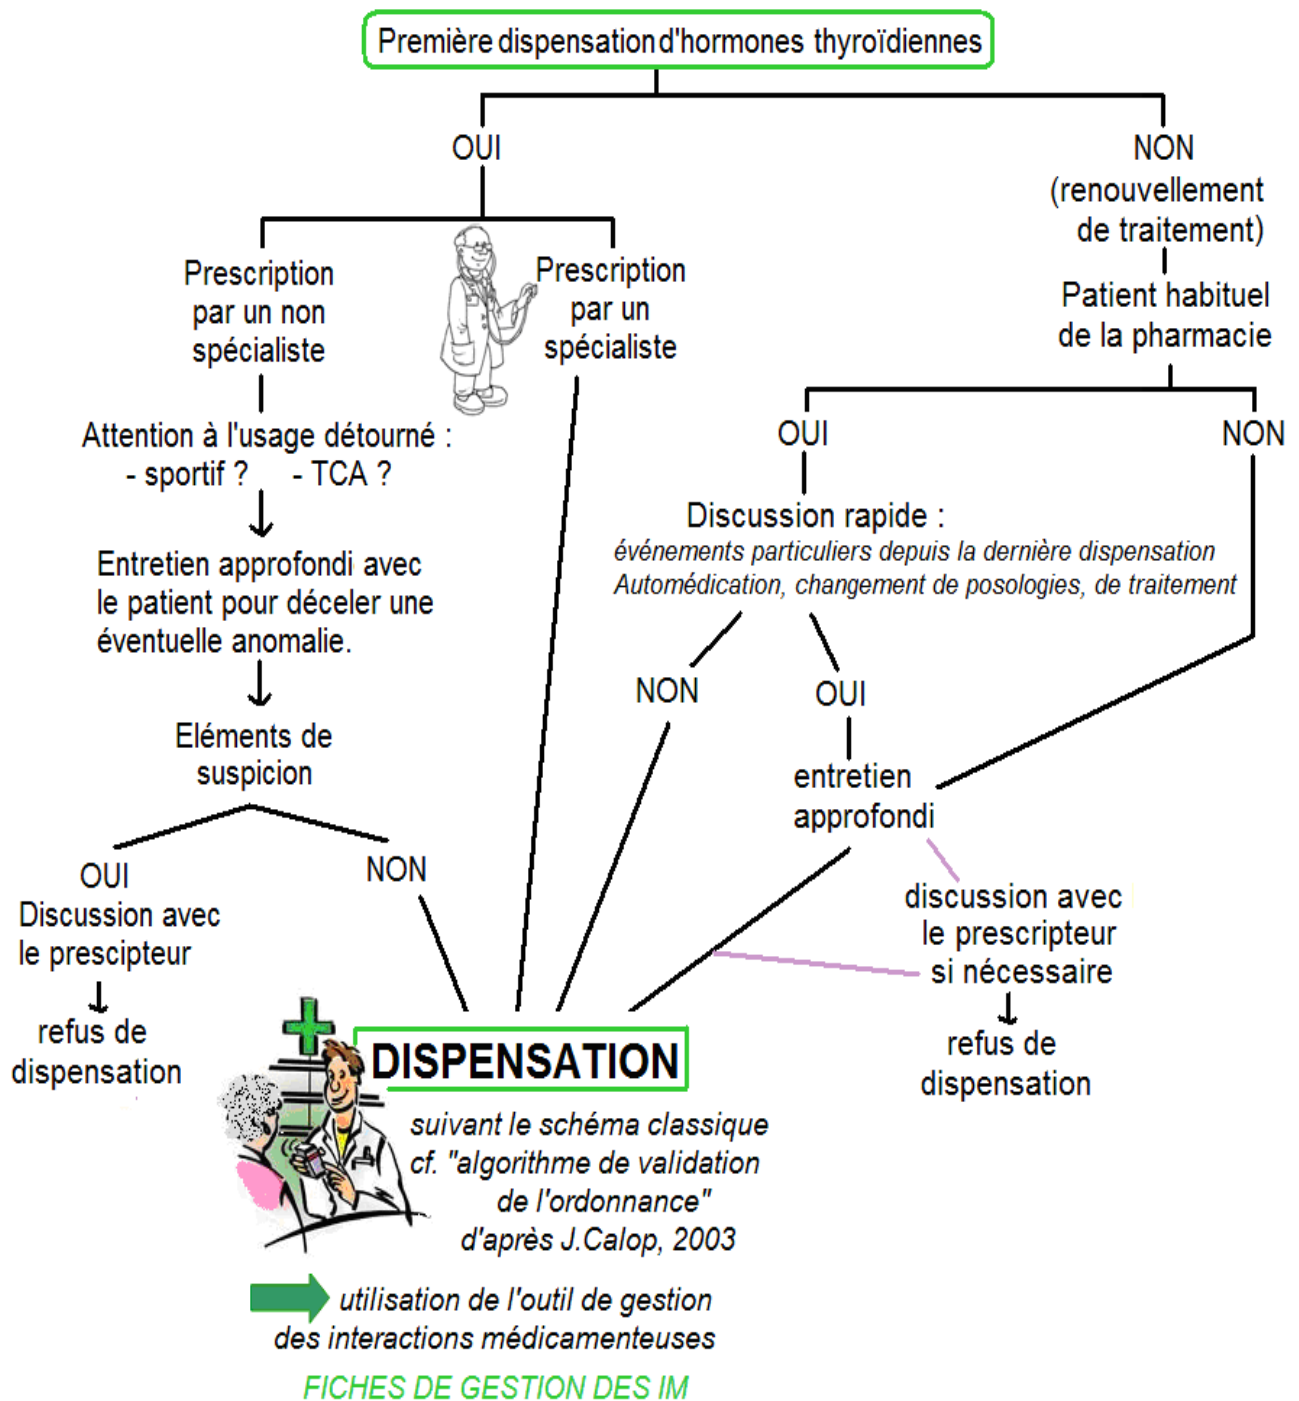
Première dispensation d'hormones thyroïdiennes

OUI

Prescription par un non spécialiste

Attention à l'usage détourné :
- sportif ? - TCA ?

Entretien approfondi avec le patient pour déceler une éventuelle anomalie.

Eléments de suspicion

OUI
Discussion avec le prescipteur

refus de dispensation

NON

Prescription par un spécialiste

NON
(renouvellement de traitement)

Patient habituel de la pharmacie

OUI

Discussion rapide :
événements particuliers depuis la dernière dispensation
Automédication, changement de posologies, de traitement

NON

OUI

entretien approfondi

NON

discussion avec le prescripteur si nécessaire

refus de dispensation

DISPENSATION

suivant le schéma classique
cf. "algorithme de validation de l'ordonnance"
d'après J.Calop, 2003

utilisation de l'outil de gestion des interactions médicamenteuses

FICHES DE GESTION DES IM